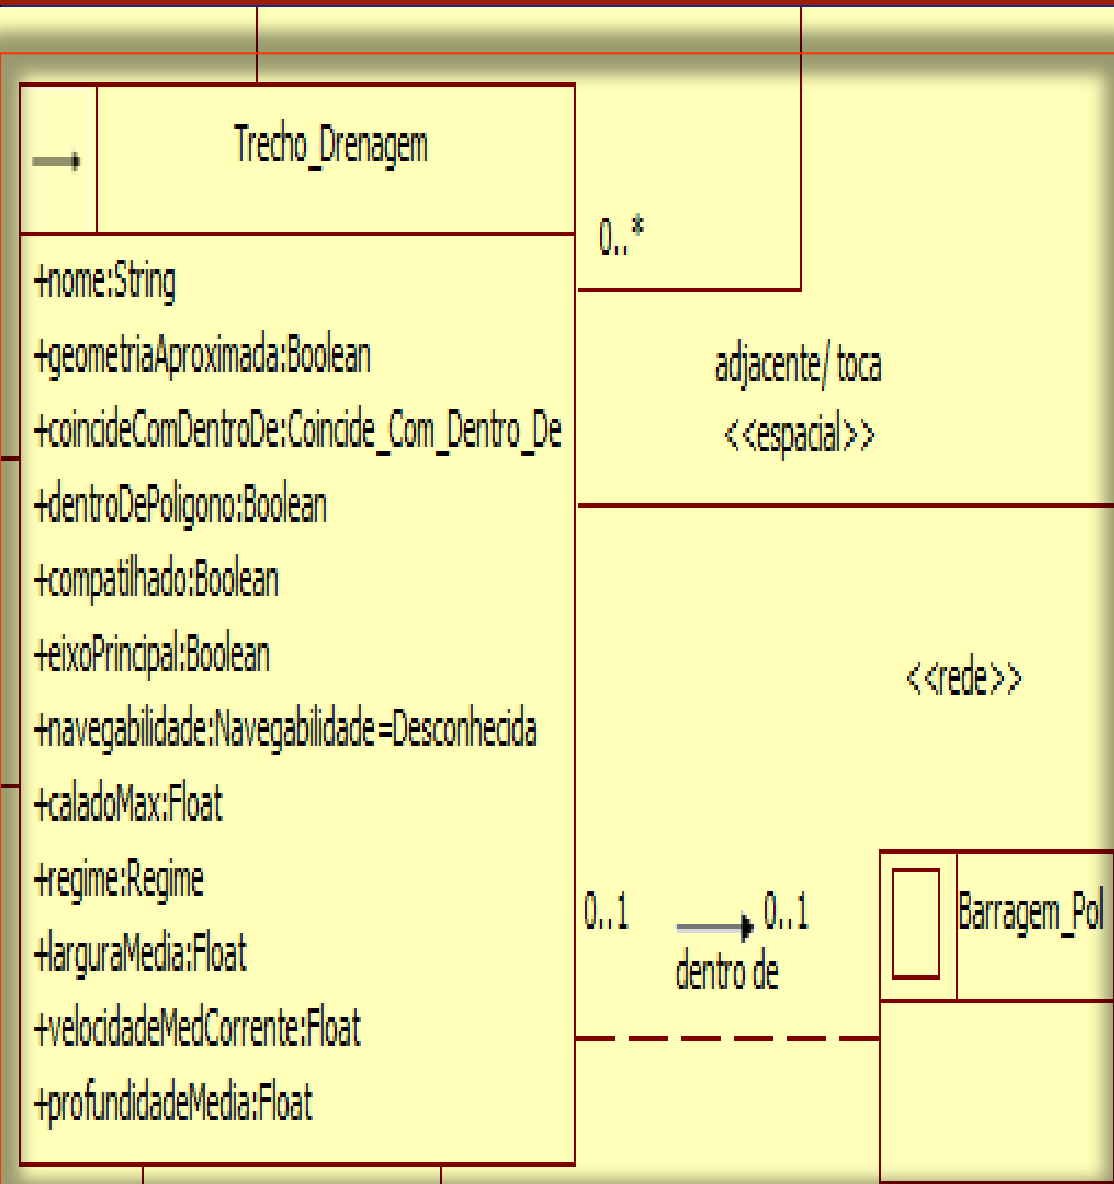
Trecho_Drenagem

+nome:String
+geometriaAproximada:Boolean
+coincideComDentroDe:Coincide_Com_Dentro_De
+dentroDePoligono:Boolean
+compatilhado:Boolean
+eixoPrincipal:Boolean
+navegabilidade:Navegabilidade=Desconhecida
+caladoMax:Float
+regime:Regime
+larguraMedia:Float
+velocidadeMedCorrente:Float
+profundidadeMedia:Float

0..*

adjacente/ toca
<<espacial>>

<<rede>>

0..1

0..1
dentro de

Barragem_Pol